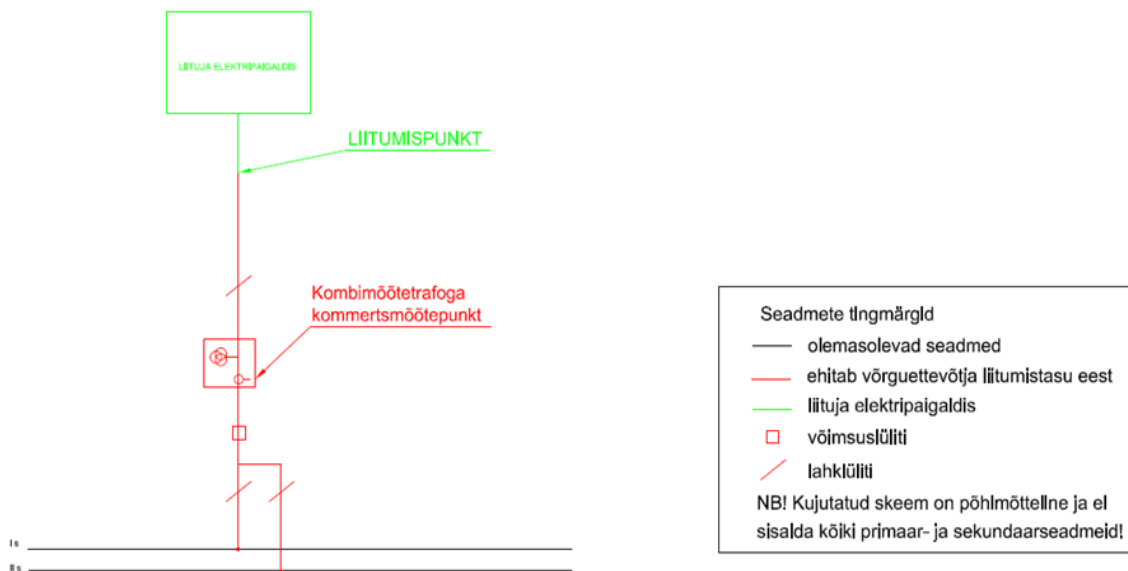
LIITUJA ELEKTRIPAIGALDIS

LIITUMISPUNKT

Kombimõõtetrafoga kommertsmõõtepunkt

Is

IIs

Seadmete tingmärgid
olemasolevad seadmed
ehitab võrguettevõtja liitumistasu eest
liituja elektripaigaldis
võimsuslüliti
lahklüliti
NB! Kujutatud skeem on põhimõtteline ja ei sisalda kõiki primaar- ja sekundaarseadmeid!